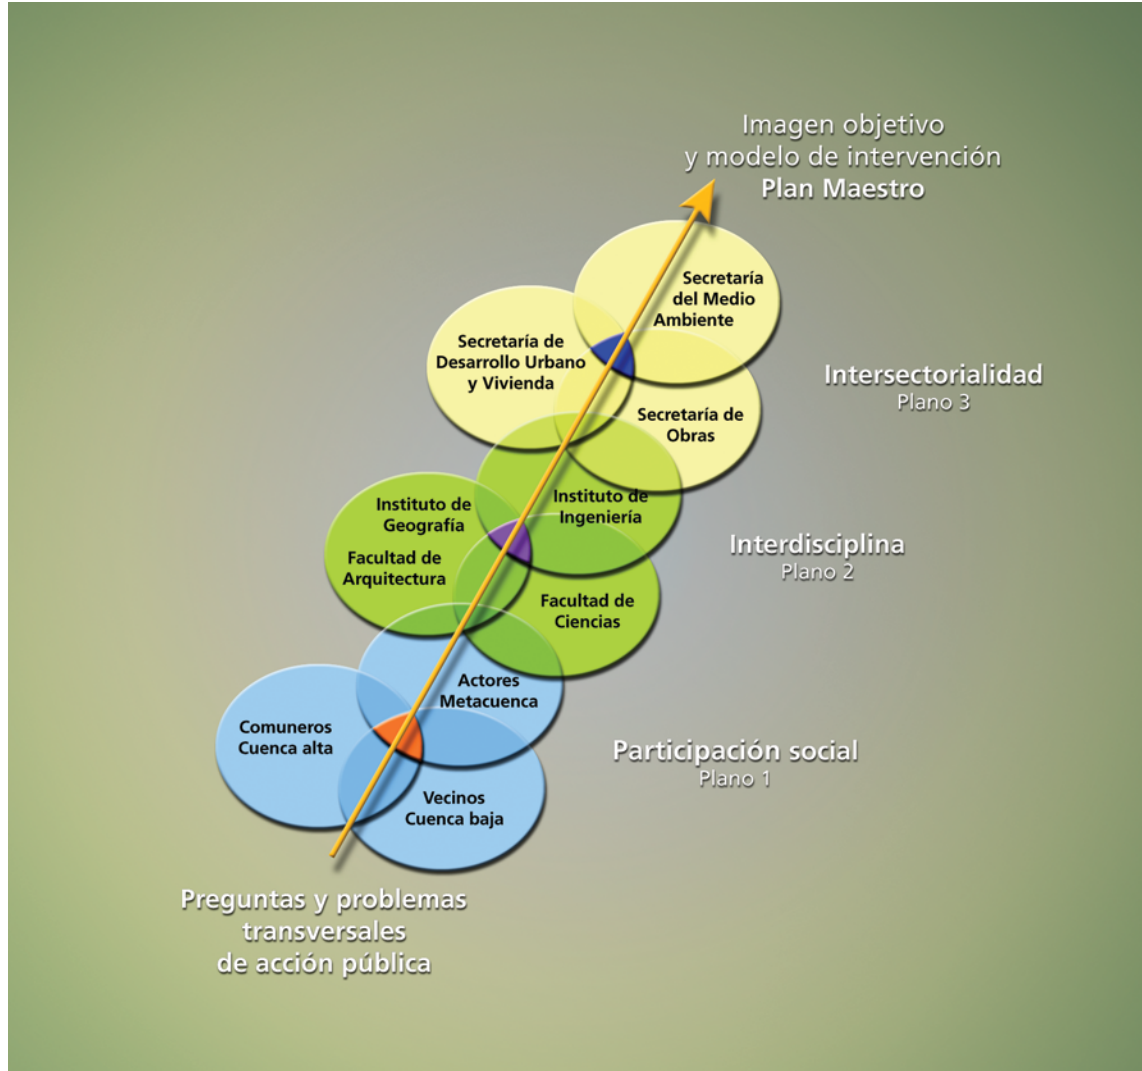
Imagen objetivo
y modelo de intervención
Plan Maestro

Secretaría del Medio Ambiente

Secretaría de Desarrollo Urbano y Vivienda

Secretaría de Obras

Intersectorialidad
Plano 3

Instituto de Geografía

Instituto de Ingeniería

Facultad de Arquitectura

Facultad de Ciencias

Interdisciplina
Plano 2

Actores Metacuenca

Comuneros Cuenca alta

Vecinos Cuenca baja

Participación social
Plano 1

Preguntas y problemas
transversales
de acción pública